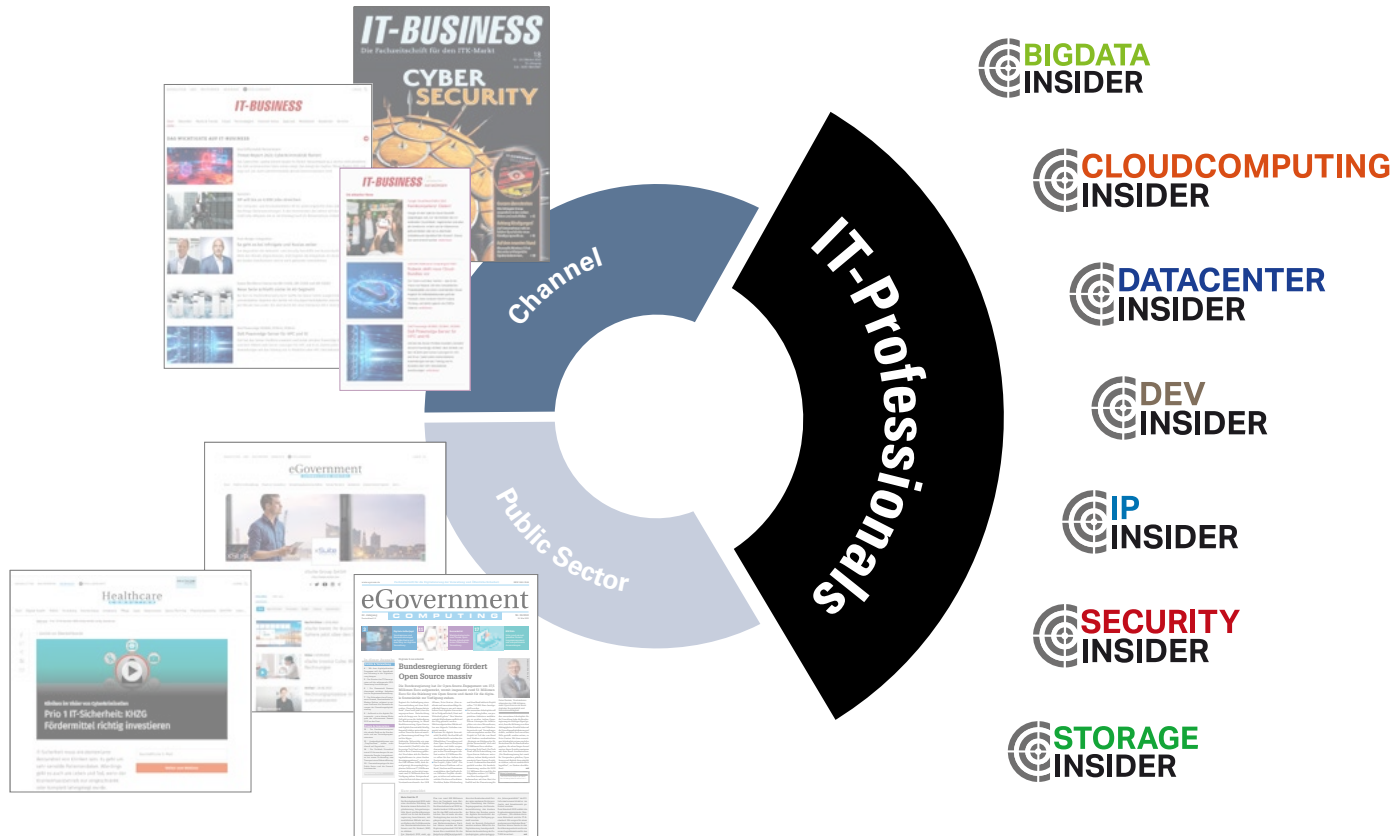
IT-BUSINESS
Die Fachzeitschrift für den ITK-Markt
CYBER SECURITY

IT-BUSINESS

IT-BUSINESS

eGovernment

Healthcare

Prio 1 IT-Sicherheit: KHZG Fördermittel richtig investieren

eGovernment
COMPUTING
Bundesregierung fördert Open Source massiv

Channel
Public Sector
IT-Professionals

BIGDATA INSIDER
CLOUDCOMPUTING INSIDER
DATACENTER INSIDER
DEV INSIDER
IP INSIDER
SECURITY INSIDER
STORAGE INSIDER